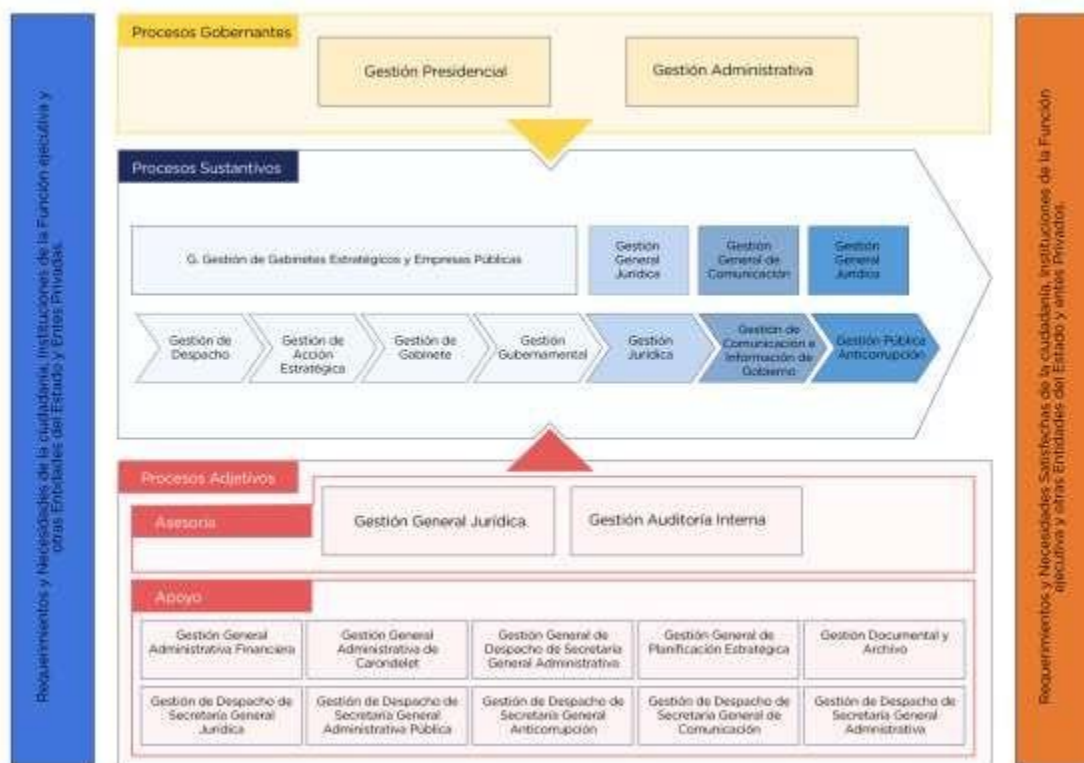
Requerimientos y Necesidades de la ciudadanía, Instituciones de la Función ejecutiva y otras Entidades del Estado y Entes Privados.

Procesos Gobernantes

Gestión Presidencial

Gestión Administrativa

Procesos Sustantivos

G. Gestión de Gabinetes Estratégicos y Empresas Públicas

Gestión General Jurídica

Gestión General de Comunicación

Gestión General Jurídica

Gestión de Despacho

Gestión de Acción Estratégica

Gestión de Gabinete

Gestión Gubernamental

Gestión Jurídica

Gestión de Comunicación e Información de Gobierno

Gestión Pública Anticorrupción

Procesos Adjetivos

Asesoría

Gestión General Jurídica

Gestión Auditoría Interna

Apoyo

Gestión General Administrativa Financiera

Gestión General Administrativa de Carondelet

Gestión General de Despacho de Secretaría General Administrativa

Gestión General de Planificación Estratégica

Gestión Documental y Archivo

Gestión de Despacho de Secretaría General Jurídica

Gestión de Despacho de Secretaría General Administrativa Pública

Gestión de Despacho de Secretaría General Anticorrupción

Gestión de Despacho de Secretaría General de Comunicación

Gestión de Despacho de Secretaría General Administrativa

Requerimientos y Necesidades Satisfechas de la ciudadanía, Instituciones de la Función ejecutiva y otras Entidades del Estado y entes Privados.